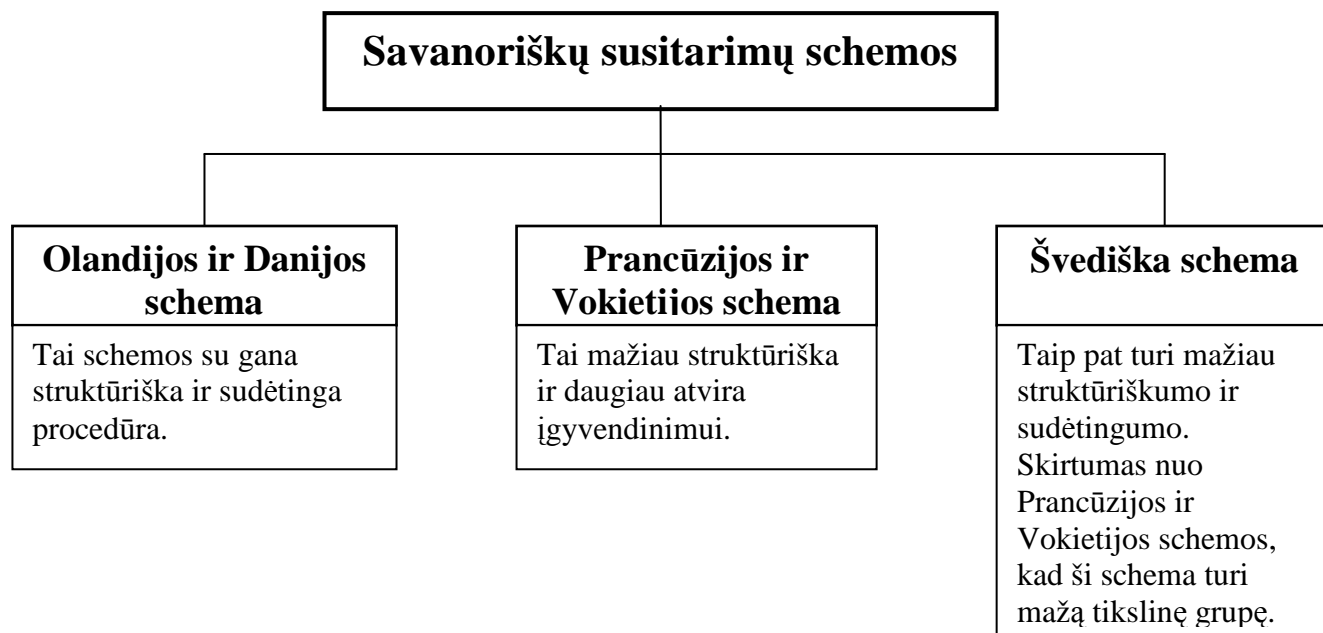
Savanoriškų susitarimų schemos

Olandijos ir Danijos schema

Tai schemos su gana struktūriška ir sudėtinga procedūra.

Prancūzijos ir Vokietiios schema

Tai mažiau struktūriška ir daugiau atvira įgyvendinimui.

Švediška schema

Taip pat turi mažiau struktūriškumo ir sudėtingumo. Skirtumas nuo Prancūzijos ir Vokietijos schemos, kad ši schema turi mažą tikslinę grupę.